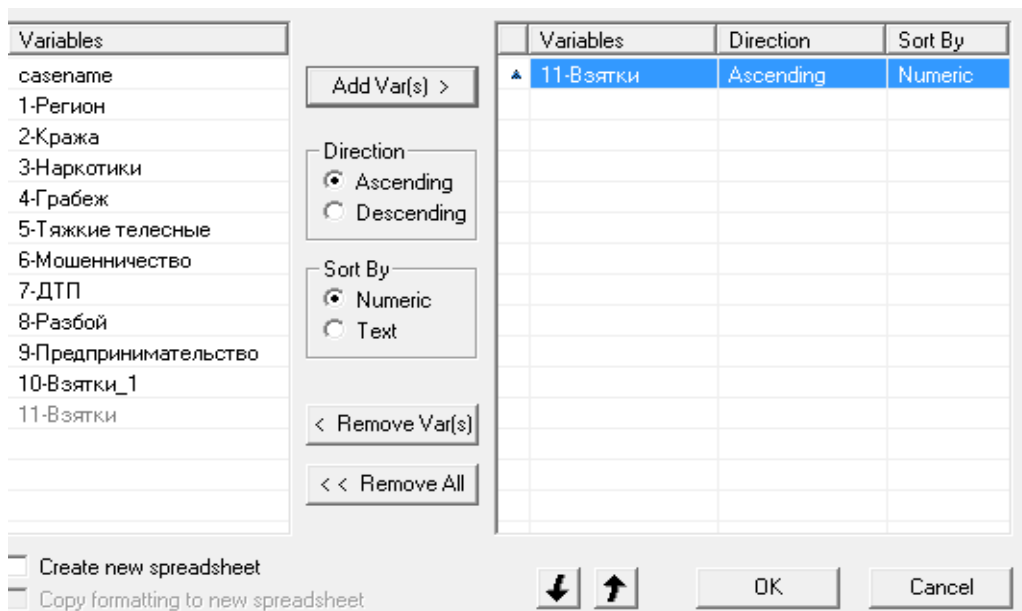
Variables
casename
1-Регион
2-Кража
3-Наркотики
4-Грабеж
5-Тяжкие телесные
6-Мошенничество
7-ДТП
8-Разбой
9-Предпринимательство
10-Взятки_1
11-Взятки

Add Var(s) >

Direction
Ascending
Descending

Sort By
Numeric
Text

< Remove Var(s)

<< Remove All

| | Variables | Direction | Sort By |
|---|---|---|---|
| ▲ | 11-Взятки | Ascending | Numeric |

Create new spreadsheet
Copy formatting to new spreadsheet

OK
Cancel